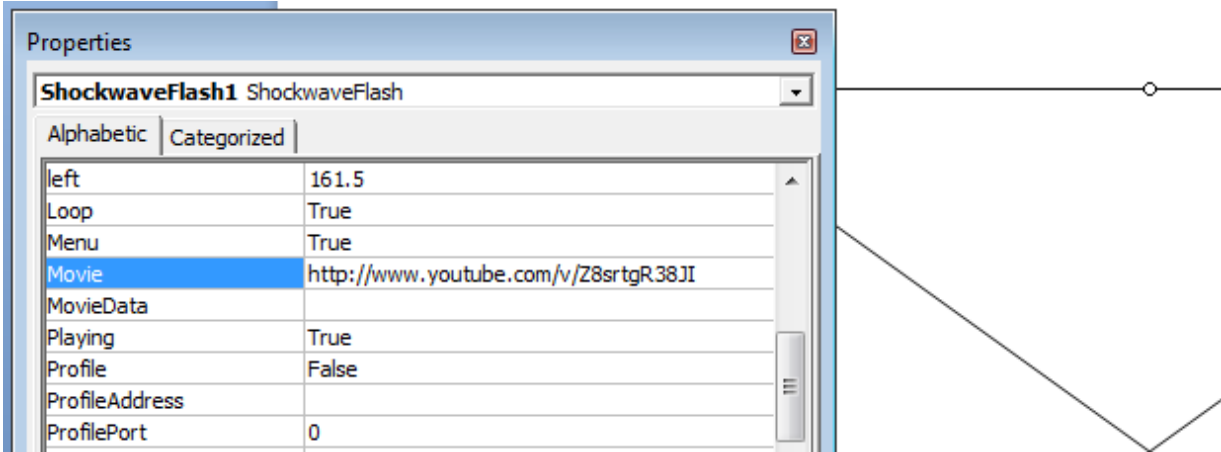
Properties

ShockwaveFlash1 ShockwaveFlash

Alphabetic | Categorized

| | |
|---|---|
| left | 161.5 |
| Loop | True |
| Menu | True |
| Movie | http://www.youtube.com/v/Z8srtgR38JI |
| MovieData | |
| Playing | True |
| Profile | False |
| ProfileAddress | |
| ProfilePort | 0 |